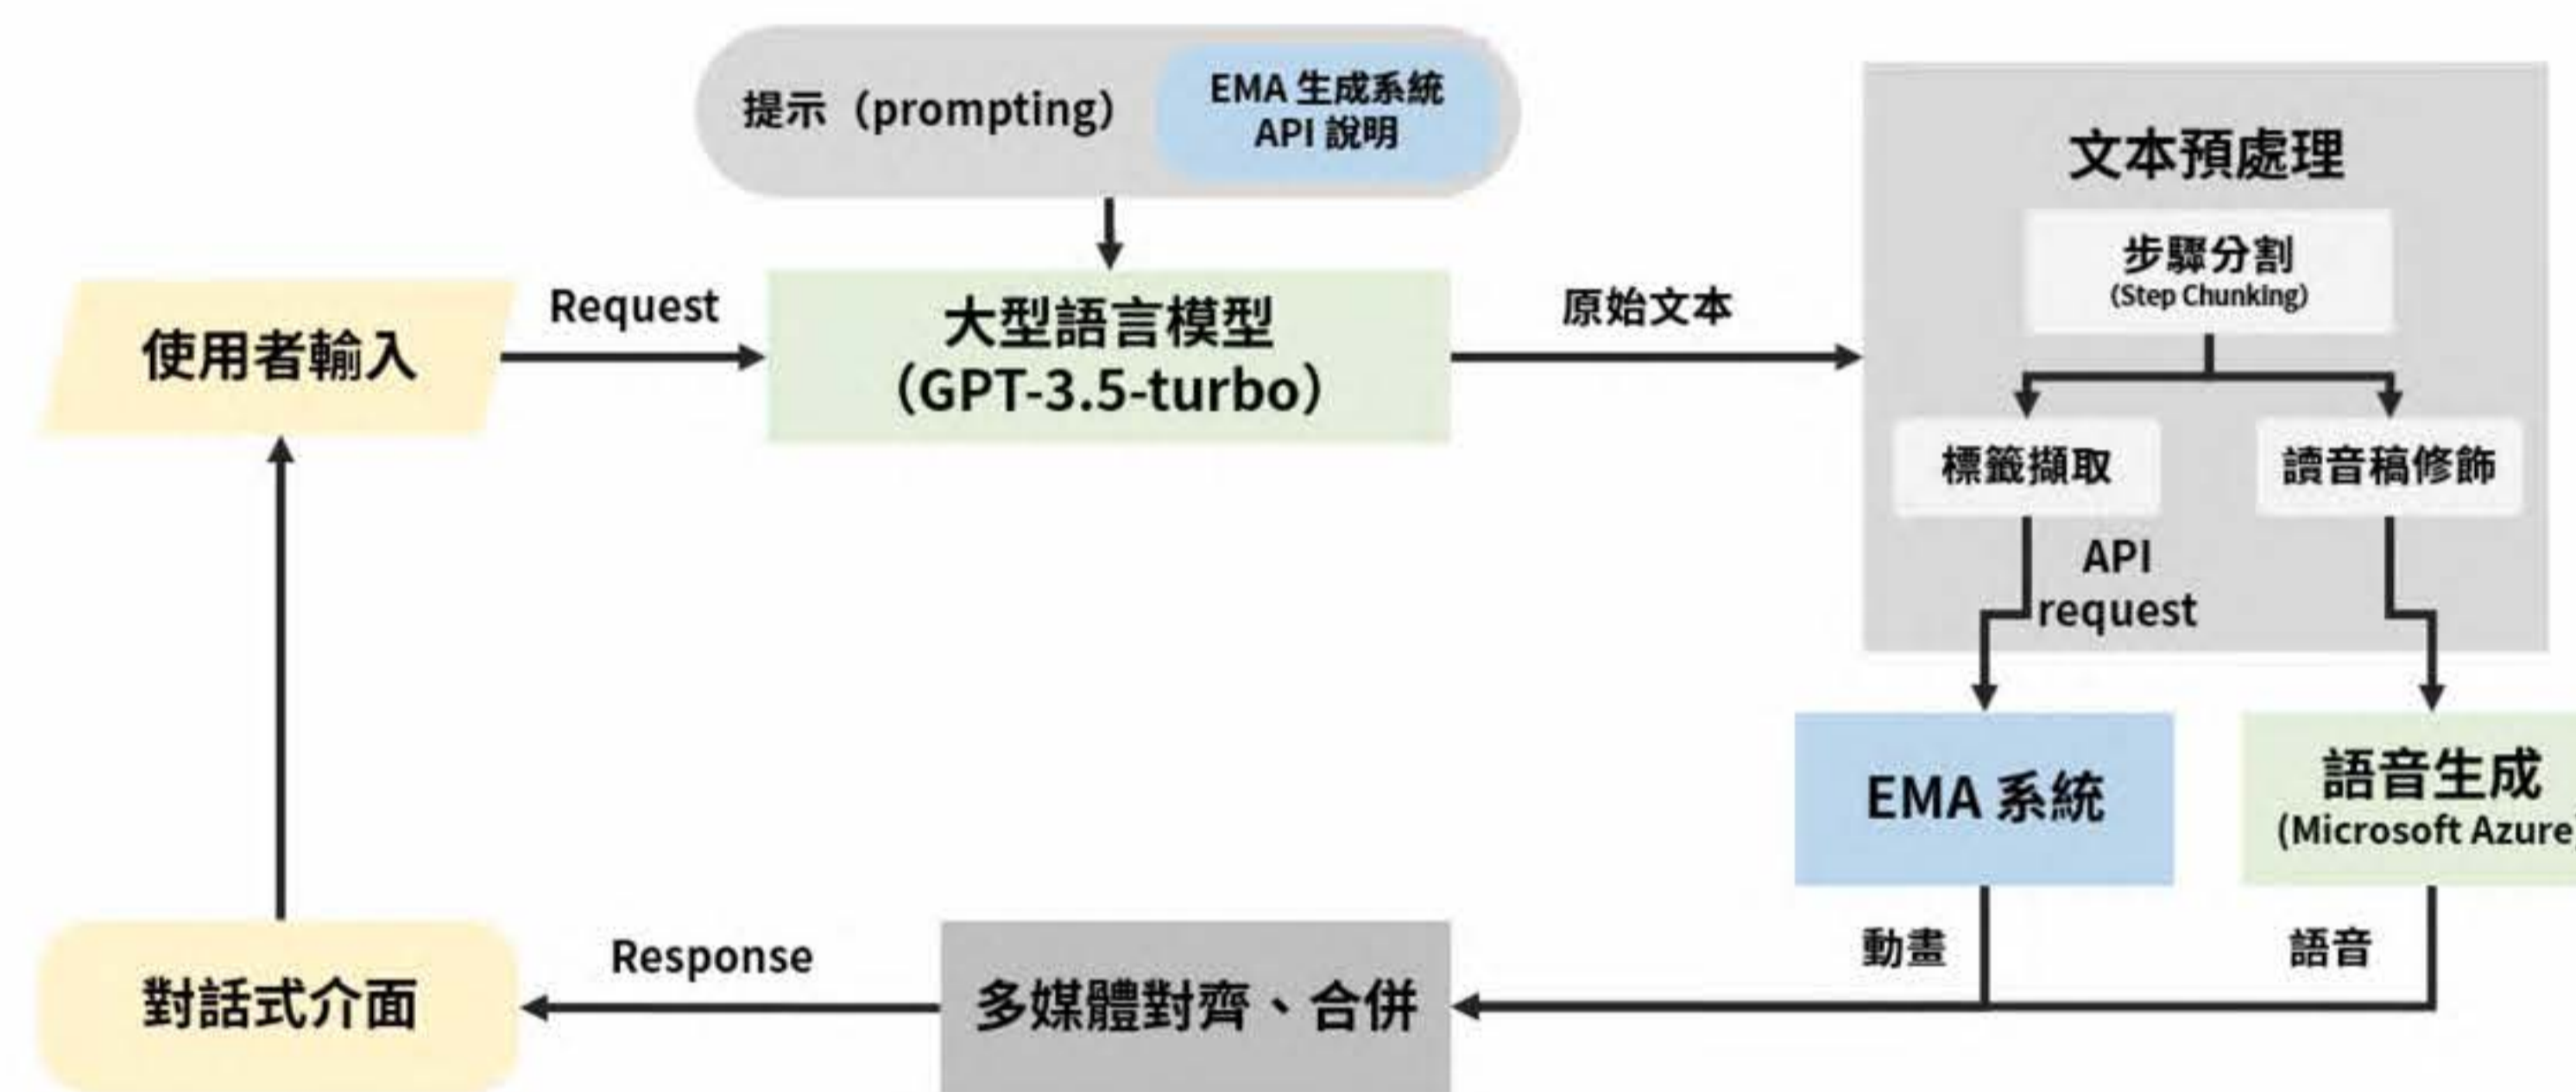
提示（prompting）

EMA 生成系統 API 說明

使用者輸入

Request

大型語言模型（GPT-3.5-turbo）

原始文本

文本預處理

步驟分割 (Step Chunking)

標籤擷取

讀音稿修飾

API request

EMA 系統

語音生成 (Microsoft Azure

動畫

語音

多媒體對齊、合併

Response

對話式介面